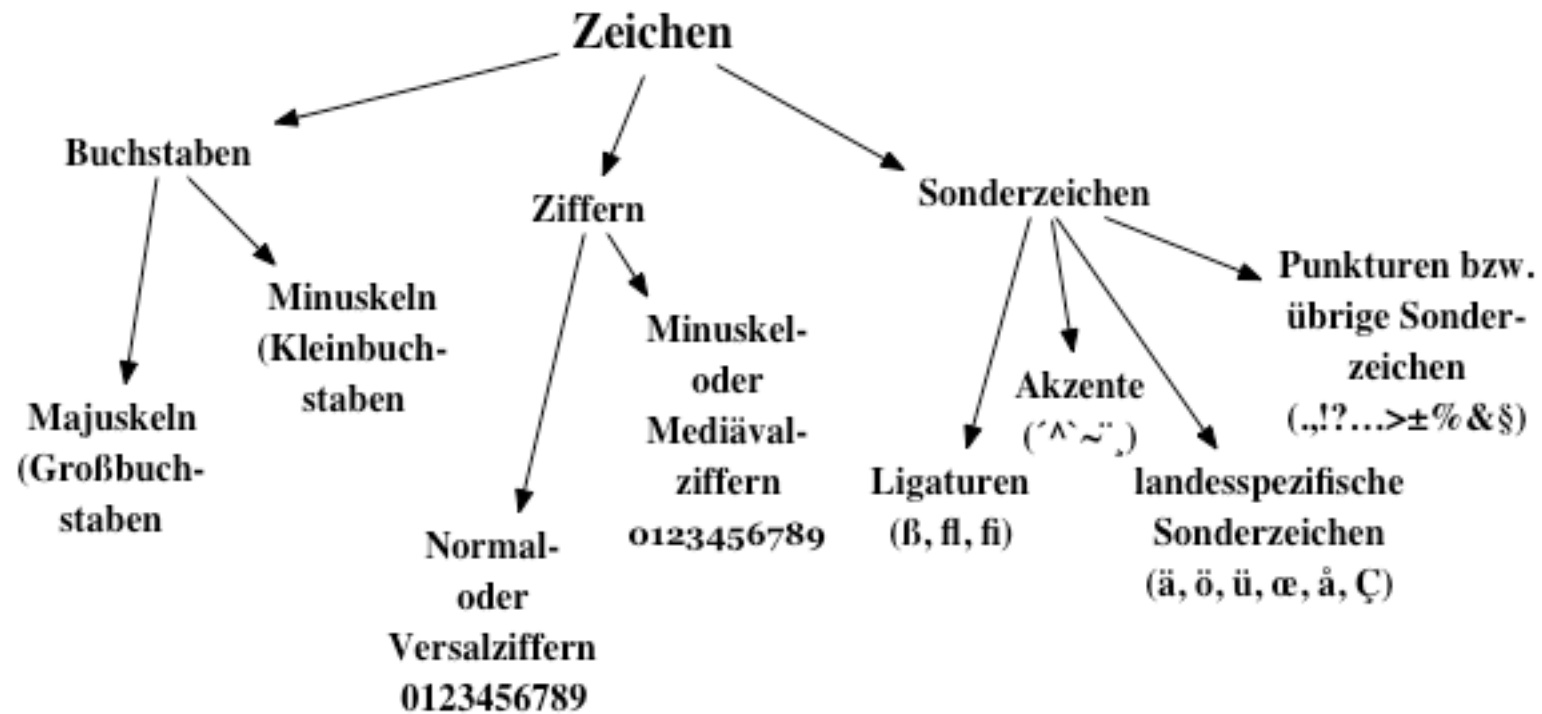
Zeichen

Buchstaben

Minuskeln (Kleinbuchstaben

Majuskeln (Großbuchstaben

Ziffern

Minuskel- oder Mediävalziffern 0123456789

Normal- oder Versalziffern 0123456789

Sonderzeichen

Akzente (´^`~¨¸)

Ligaturen (ß, fl, fi)

landesspezifische Sonderzeichen (ä, ö, ü, œ, å, Ç)

Punkturen bzw. übrige Sonderzeichen (.,!?…>±%&§)